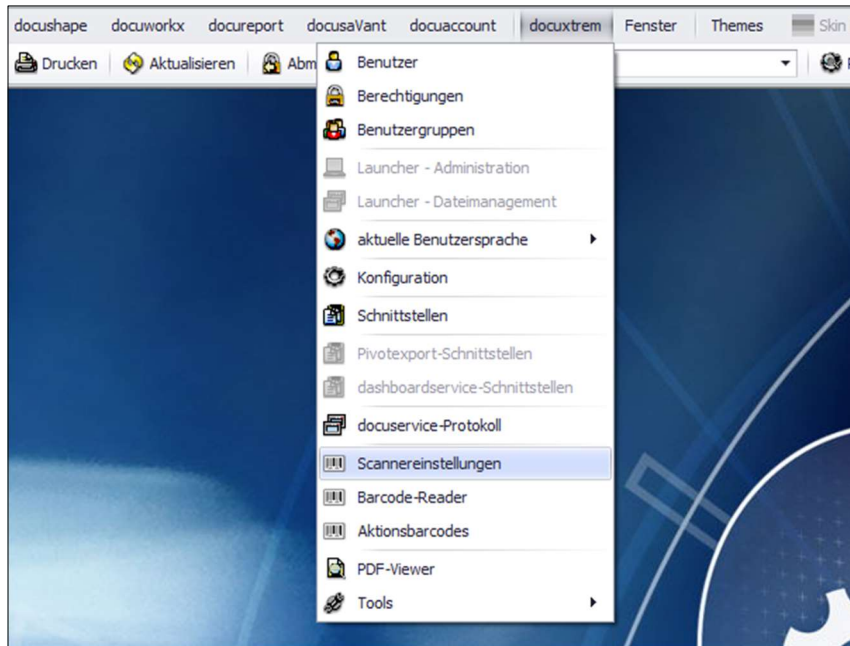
docushape docuworkx docureport docusaVant docuaccount docuxtrem Fenster Themes Skin

Drucken Aktualisieren Abm

Benutzer
Berechtigungen
Benutzergruppen
Launcher - Administration
Launcher - Dateimanagement
aktuelle Benutzersprache
Konfiguration
Schnittstellen
Pivotexport-Schnittstellen
dashboardservice-Schnittstellen
docuservice-Protokoll
Scannereinstellungen
Barcode-Reader
Aktionsbarcodes
PDF-Viewer
Tools